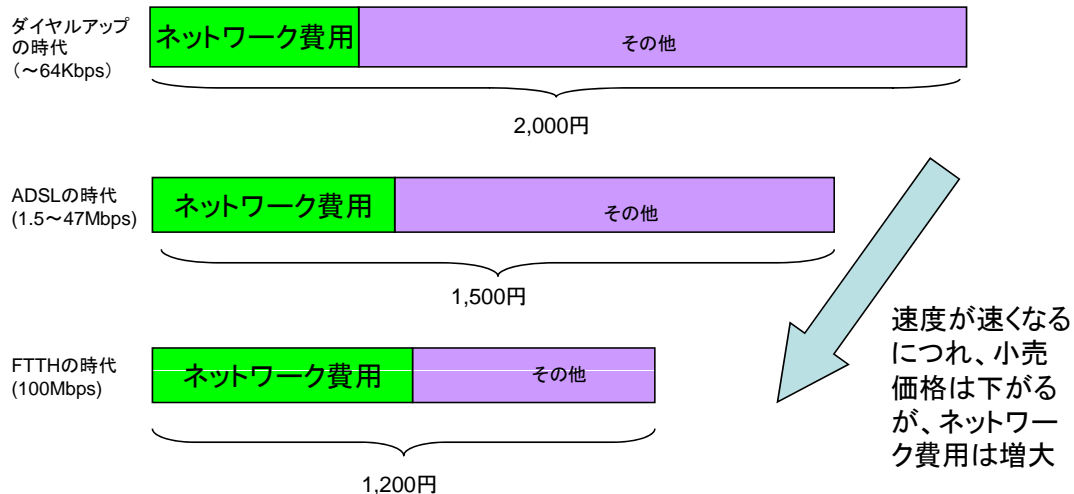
ダイヤルアップの時代
（～64Kbps）

ネットワーク費用

その他

2,000円

ADSLの時代
(1.5～47Mbps)

ネットワーク費用

その他

1,500円

FTTHの時代
(100Mbps)

ネットワーク費用

その他

1,200円

速度が速くなるにつれ、小売価格は下がるが、ネットワーク費用は増大